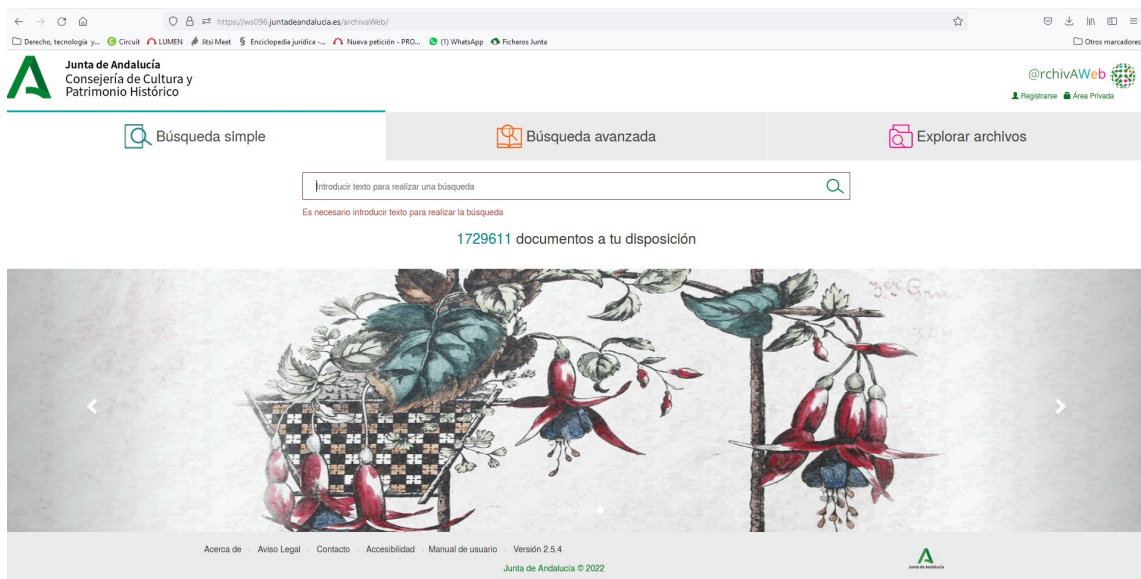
https://ws096.juntadeandalucia.es/archivaWeb/

Derecho, tecnologia y... Circuit LUMEN Jitsi Meet Enciclopedia jurídica -... Nueva petición - PRO... (1) WhatsApp Ficheros Junta Otros marcadores

Junta de Andalucía
Consejería de Cultura y Patrimonio Histórico

@rchivAWeb
Registrarse Área Privada

Búsqueda simple
Búsqueda avanzada
Explorar archivos

Introducir texto para realizar una búsqueda

Es necesario introducir texto para realizar la búsqueda

1729611 documentos a tu disposición

Acerca de · Aviso Legal · Contacto · Accesibilidad · Manual de usuario · Versión 2.5.4

Junta de Andalucía © 2022

Junta de Andalucía